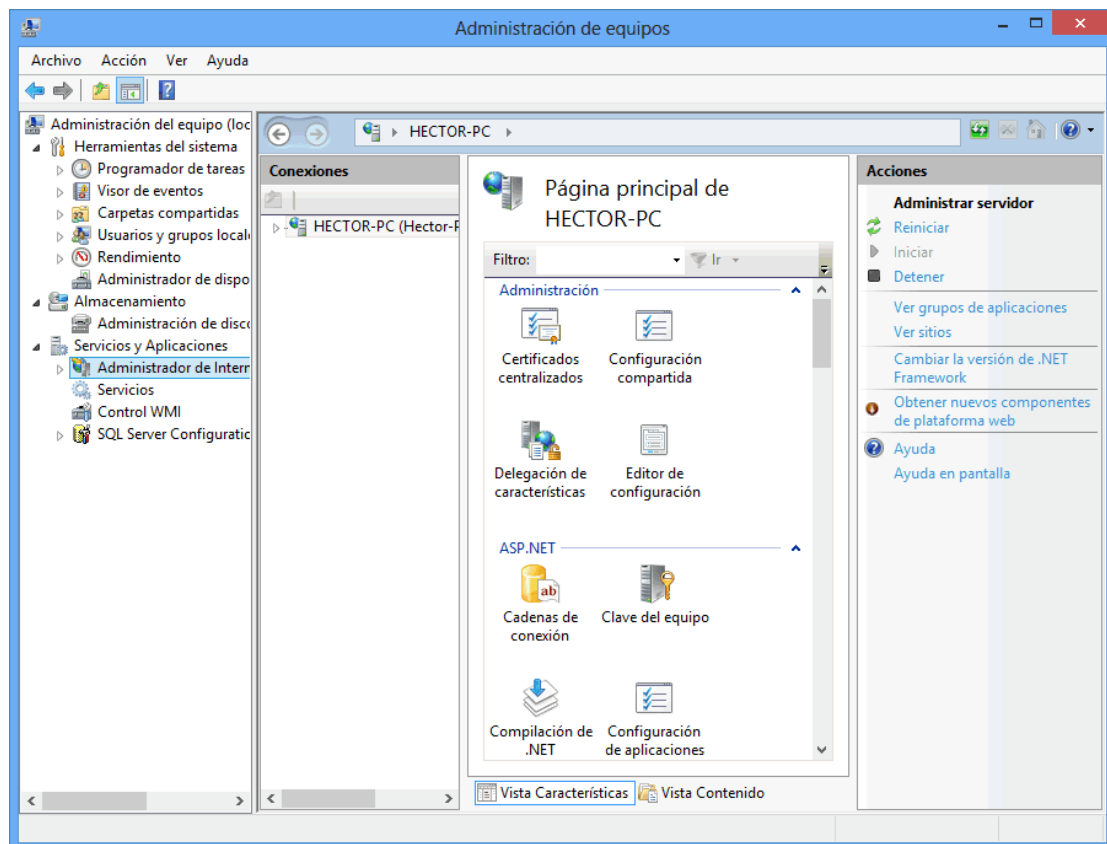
Administración de equipos

Archivo Acción Ver Ayuda

Administración del equipo (loc
Herramientas del sistema
Programador de tareas
Visor de eventos
Carpetas compartidas
Usuarios y grupos locale
Rendimiento
Administrador de dispo
Almacenamiento
Administración de disco
Servicios y Aplicaciones
Administrador de Intern
Servicios
Control WMI
SQL Server Configuratic

HECTOR-PC

Conexiones
HECTOR-PC (Hector-P

Página principal de HECTOR-PC

Filtro: Ir

Administración

Certificados centralizados
Configuración compartida
Delegación de características
Editor de configuración

ASP.NET

Cadenas de conexión
Clave del equipo
Compilación de .NET
Configuración de aplicaciones

Vista Características
Vista Contenido

Acciones
Administrar servidor
Reiniciar
Iniciar
Detener
Ver grupos de aplicaciones
Ver sitios
Cambiar la versión de .NET Framework
Obtener nuevos componentes de plataforma web
Ayuda
Ayuda en pantalla